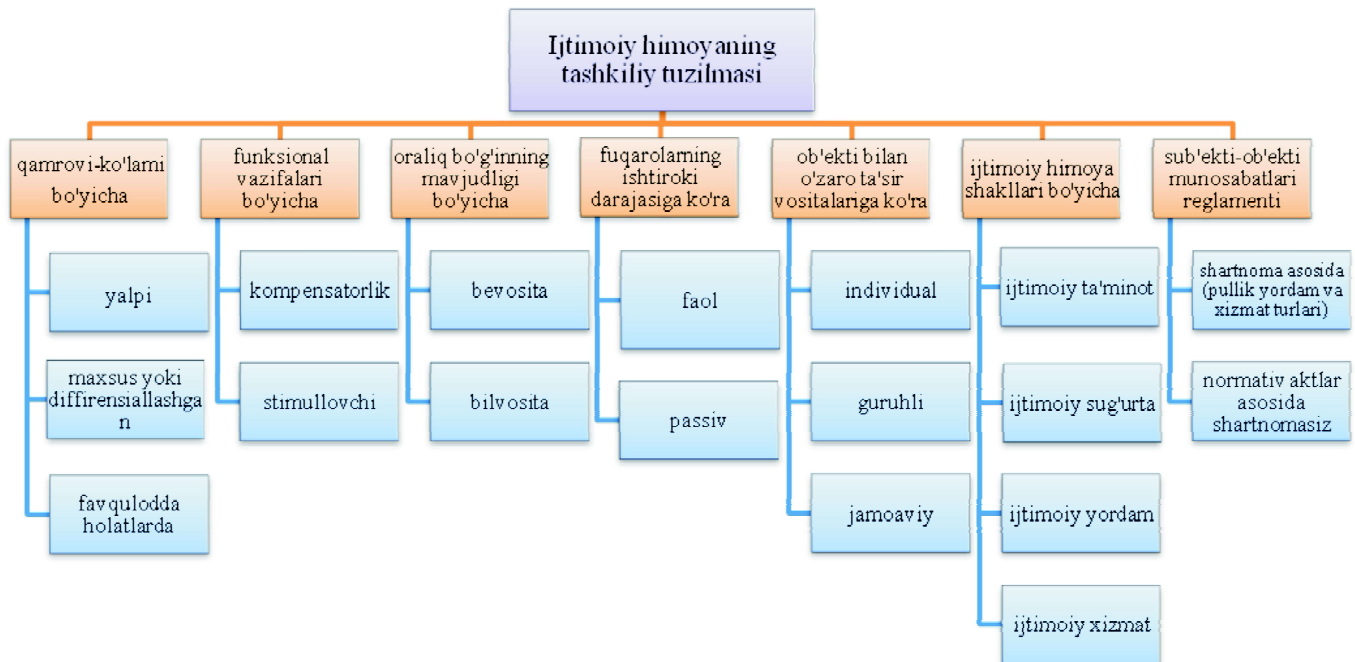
Ijtimoiy himoyaning tashkiliy tuzilmasi

qamrovi-ko'lami bo'yicha

yalpi

maxsus yoki diffirensiallashgan

favqulodda holatlarda

funksional vazifalari bo'yicha

kompensatorlik

stimullovchi

oraliq bo'g'inning mavjudligi bo'yicha

bevosita

bilvosita

fuqarolarning ishtiroki darajasiga ko'ra

faol

passiv

ob'ekti bilan o'zaro ta'sir vositalariga ko'ra

individual

guruhli

jamoaviy

ijtimoiy himoya shakllari bo'yicha

ijtimoiy ta'minot

ijtimoiy sug'urta

ijtimoiy yordam

ijtimoiy xizmat

sub'ekti-ob'ekti munosabatlari reglamenti

shartnoma asosida (pullik yordam va xizmat turlari)

normativ aktlar asosida shartnomasiz